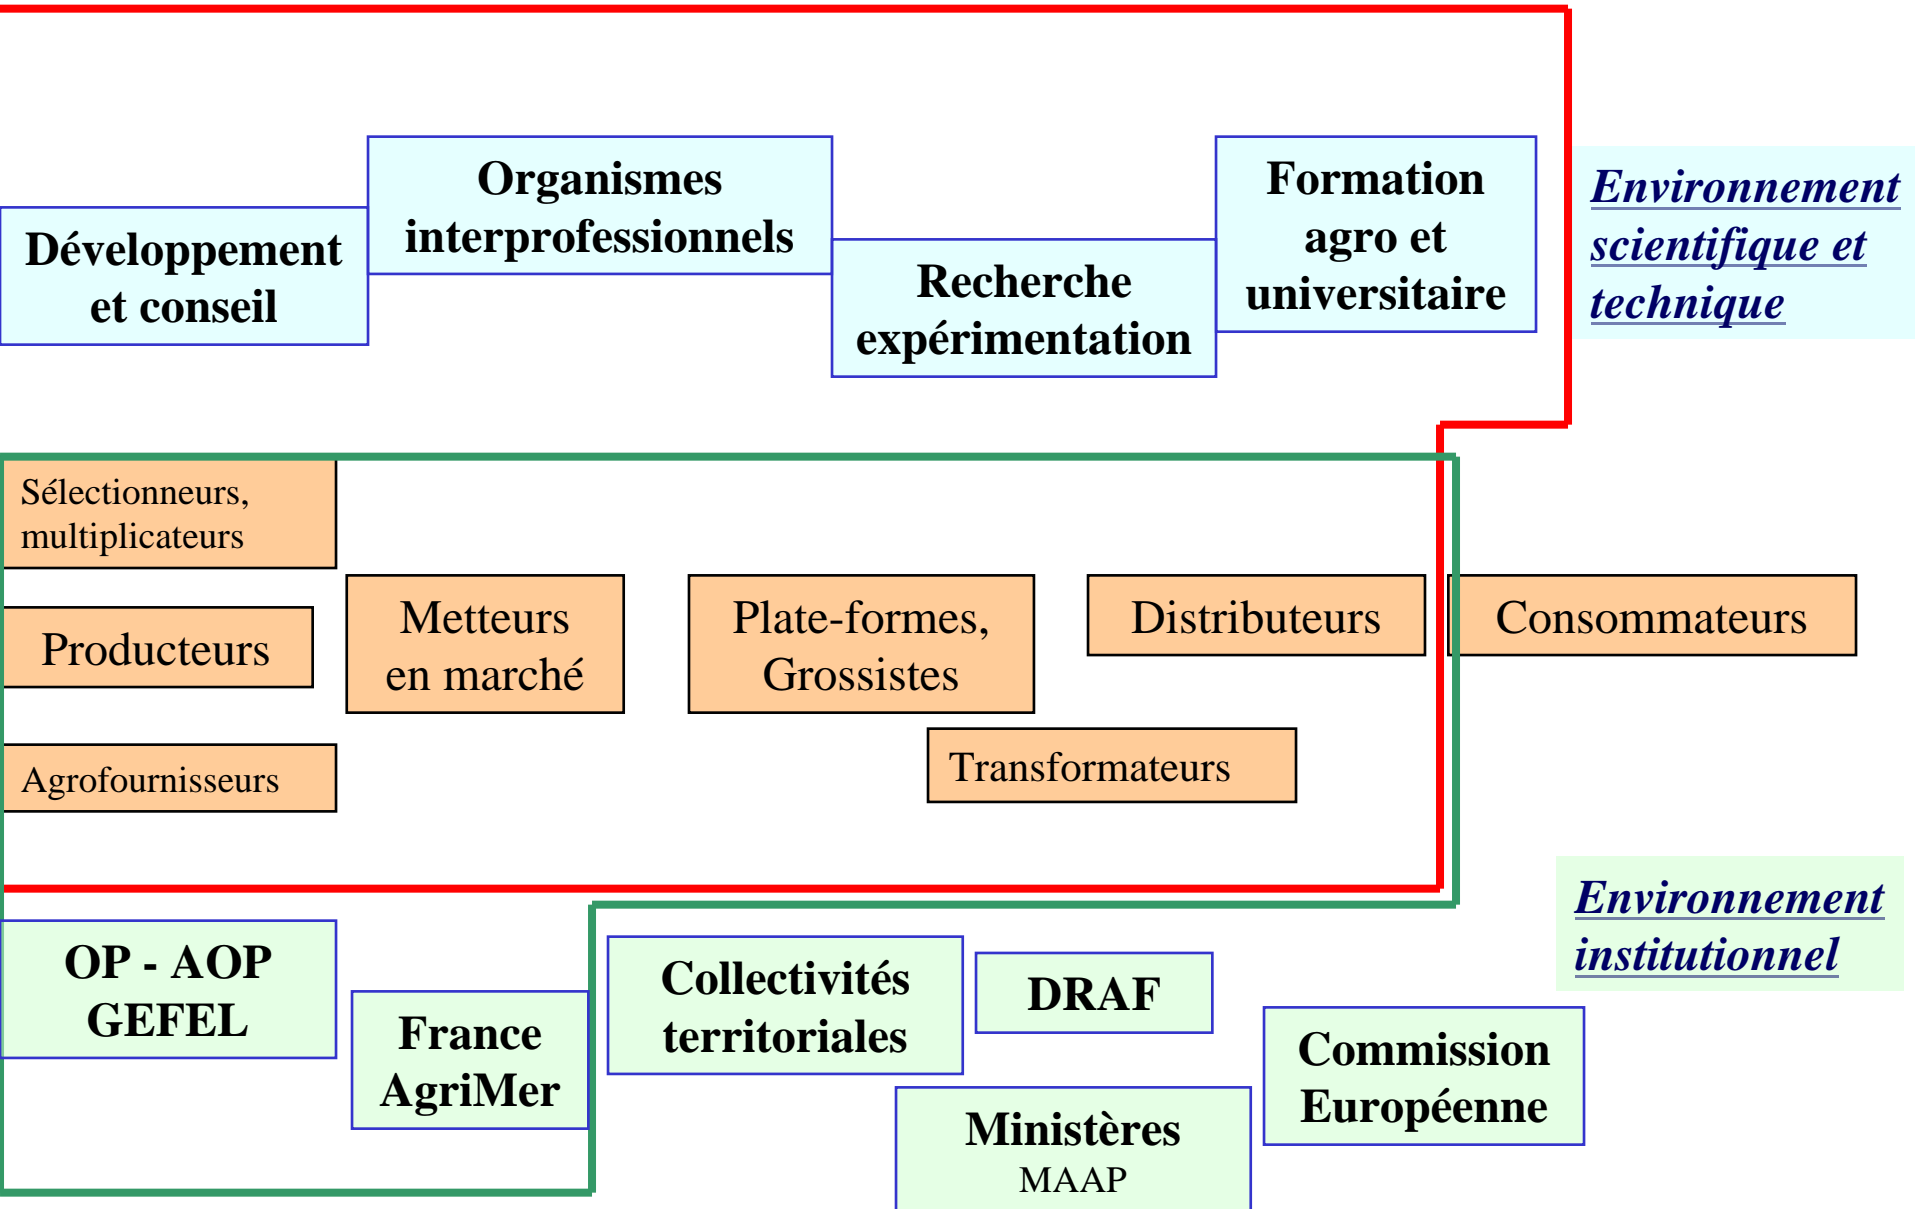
Organismes interprofessionnels

Formation agro et universitaire

Environnement scientifique et technique

Développement et conseil

Recherche expérimentation

Sélectionneurs, multiplicateurs

Producteurs

Metteurs en marché

Plate-formes, Grossistes

Distributeurs

Consommateurs

Agrofournisseurs

Transformateurs

Environnement institutionnel

OP - AOP GEFEL

France AgriMer

Collectivités territoriales

DRAF

Commission Européenne

Ministères MAAP